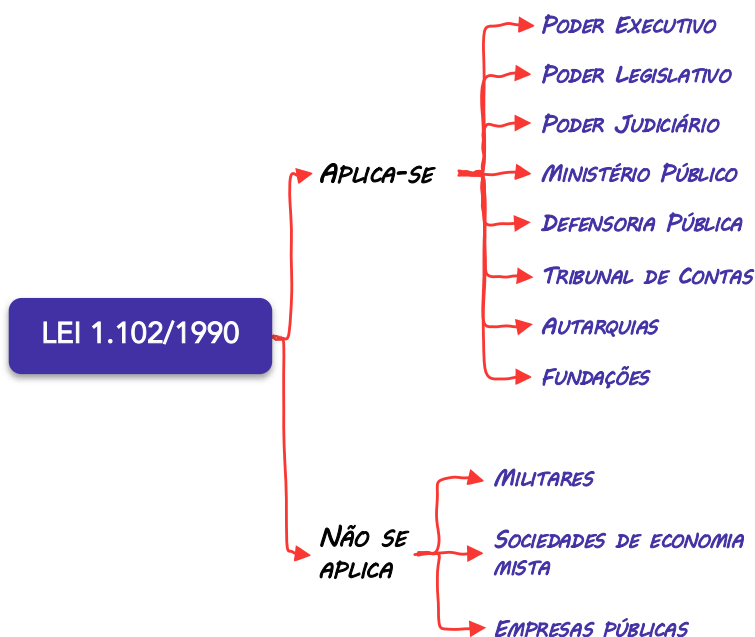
LEI 1.102/1990

Aplica-se

Poder Executivo

Poder Legislativo

Poder Judiciário

Ministério Público

Defensoria Pública

Tribunal de Contas

Autarquias

Fundações

Não se aplica

Militares

Sociedades de economia mista

Empresas públicas